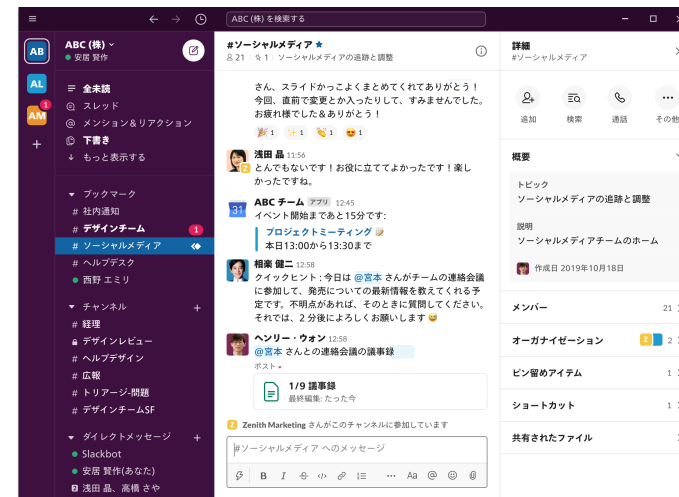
ABC (株) を検索する

AB
AL
AM 1
+

ABC (株)
安居 賢作

全未読
スレッド
メンション＆リアクション
下書き
もっと表示する

ブックマーク
# 社内通知
# デザインチーム 1
# ソーシャルメディア
# ヘルプデスク
西野 エミリ

チャンネル +
# 経理
デザインレビュー
# ヘルプデザイン
# 広報
# トリアージ-問題
# デザインチームSF

ダイレクトメッセージ +
Slackbot
安居 賢作(あなた)
浅田 晶、高橋 さや

#ソーシャルメディア ★
21 | 1 | ソーシャルメディアの追跡と調整

さん、スライドかっこよくまとめてくれてありがとう！今回、直前で変更とか入ったりして、すみませんでした。お疲れ様でしたありがとう！
1 1 1 1

浅田 晶 11:56
とんでもないです！お役に立ててよかったです！楽しかってですね。

ABC チーム アプリ 12:45
イベント開始まであと15分です:
プロジェクトミーティング
本日13:00から13:30まで

相楽 健二 12:58
クイックヒント：今日は @宮本 さんがチームの連絡会議に参加して、発売についての最新情報を教えてくれる予定です。不明点があれば、そのときに質問してください。それでは、２分後によろしくお願いします

ヘンリー・ウォン 12:58
@宮本 さんとの連絡会議の議事録
ポスト
1/9 議事録
最終編集: たった今

Zenith Marketing さんがこのチャンネルに参加しています

#ソーシャルメディア へのメッセージ

詳細
#ソーシャルメディア
追加 検索 通話 その他

概要
トピック
ソーシャルメディアの追跡と調整
説明
ソーシャルメディアチームのホーム
作成日 2019年10月18日

メンバー 21
オーガナイゼーション 2
ピン留めアイテム 1
ショートカット 1
共有されたファイル 1